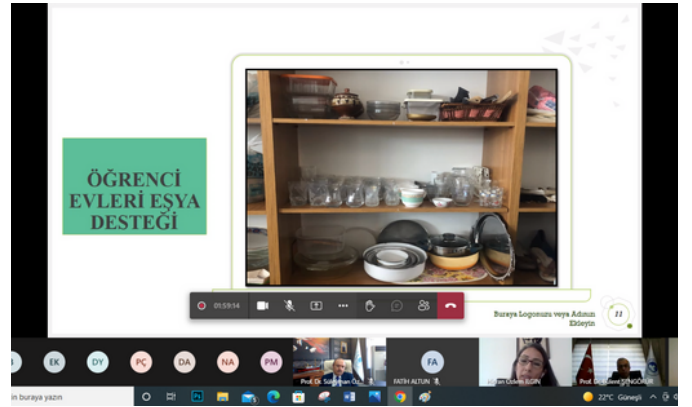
ÖĞRENCİ EVLERİ EŞYA DESTEĞİ

01:59:14

Buraya Logonuzu veya Adınızı Ekleyin

11

EK DY PÇ DA NA PM

Prof. Dr. Süleyman Öz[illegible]

FA

FATİH ALTUN

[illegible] Özlem ILGIN

Prof. Dr. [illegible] SUNGUR

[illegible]in buraya yazın

22°C Güneşli